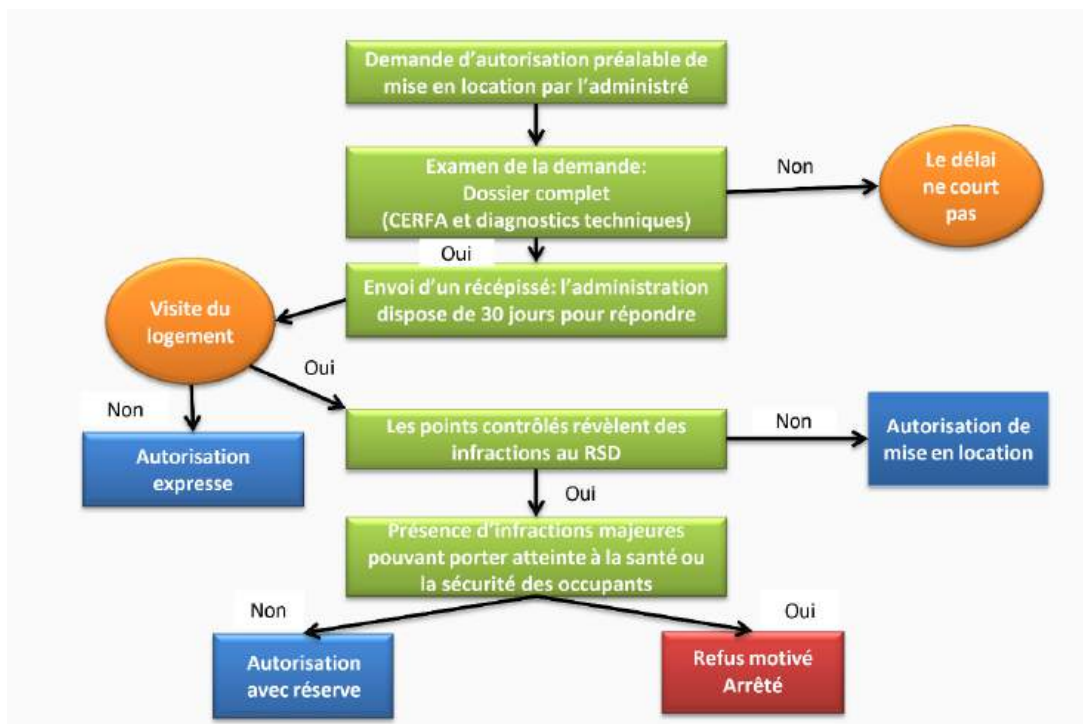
Demande d'autorisation préalable de mise en location par l'administré

Examen de la demande: Dossier complet (CERFA et diagnostics techniques)

Non

Le délai ne court pas

Oui

Envoi d'un récépissé: l'administration dispose de 30 jours pour répondre

Visite du logement

Oui

Non

Autorisation expresse

Les points contrôlés révèlent des infractions au RSD

Non

Autorisation de mise en location

Oui

Présence d'infractions majeures pouvant porter atteinte à la santé ou la sécurité des occupants

Non

Oui

Autorisation avec réserve

Refus motivé Arrêté